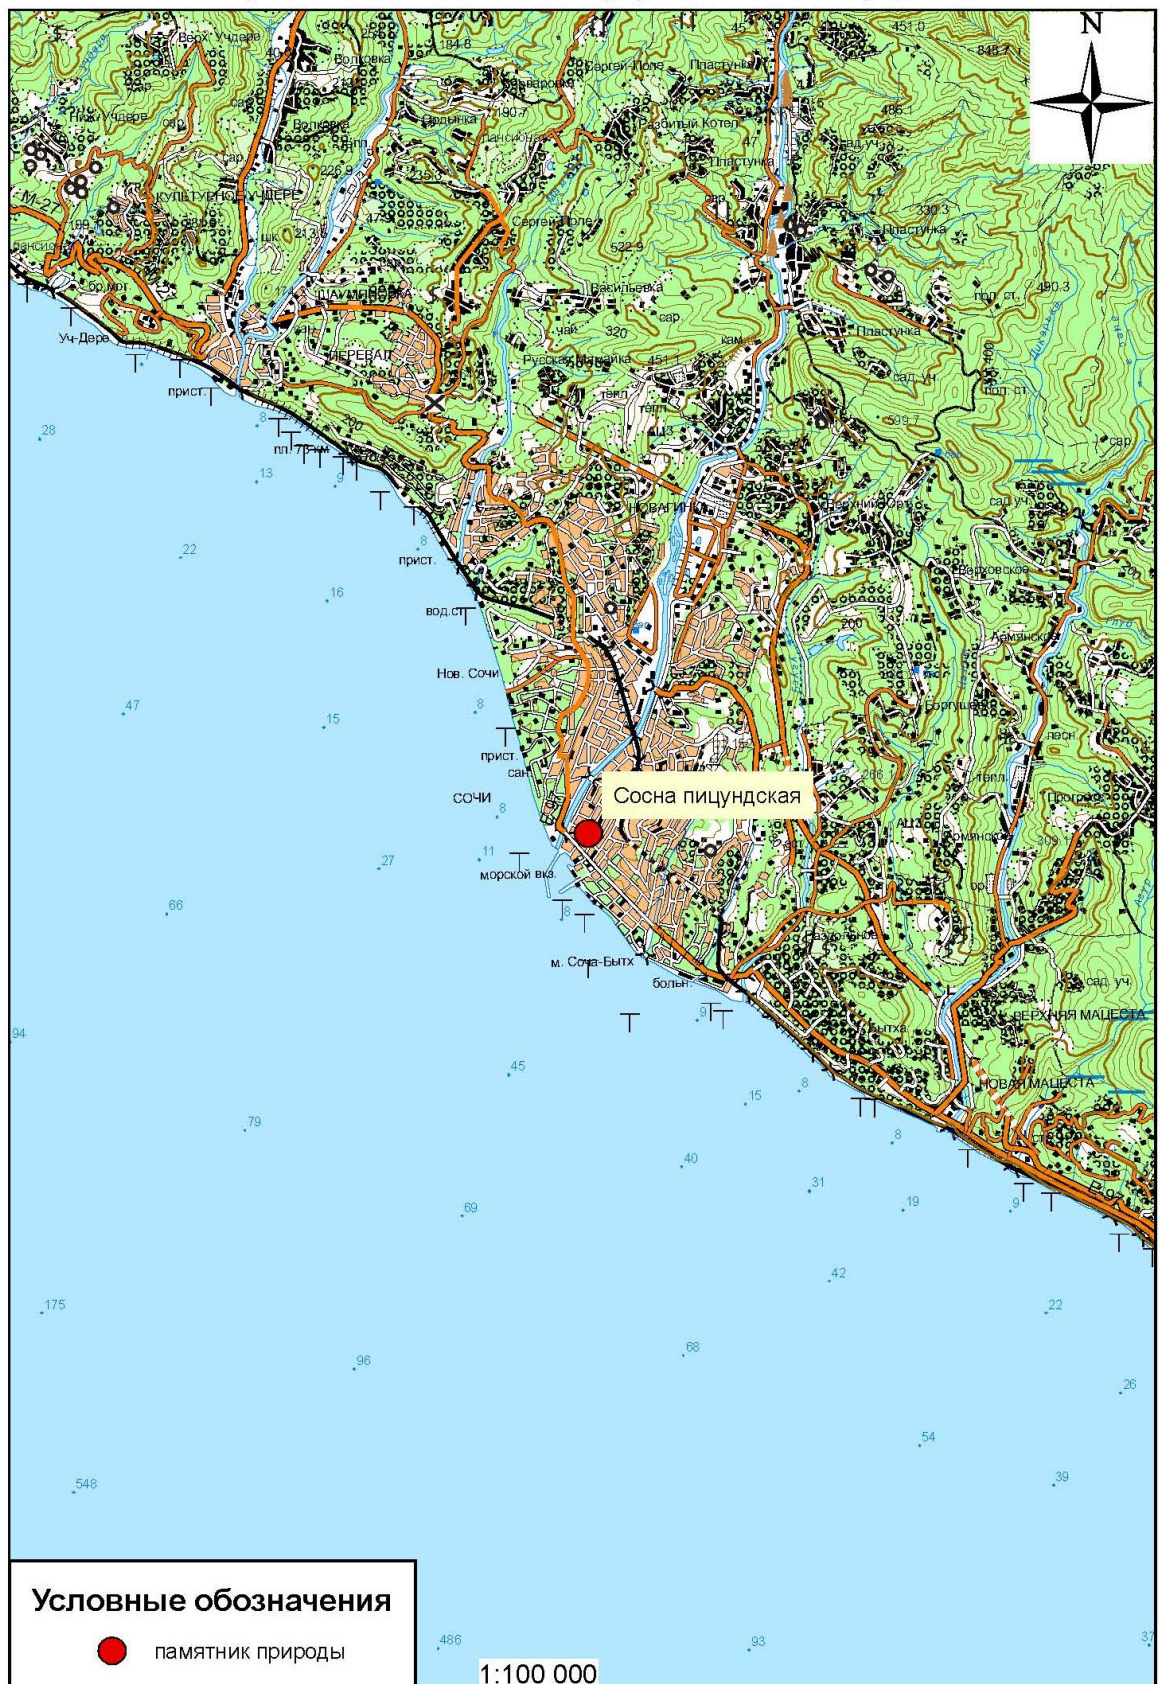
N

Верх. Учдере
Волковка
184.8
Сергей-Поле
Пластунка
451.0
848.7
Нижн. Учдере
сар.
Волковка
Разбитый Котел
486
Пластунка
Культурное Уч-Дере
М-27
Сергей-Поле
522.9
330.3
Пластунка
Васильевка
490.3
Шаумяновка
сар.
Пластунка
Уч-Дере
Перевал
Русская Мамайка
451.1
сад. уч.
прист.
тепл.
28
пл. 78 км
509.7
13
Новагинка
22
прист.
Верхнеe Уч
16
вод. ст.
Верховское
200
Армянское
Нов. Сочи
47
15
прист.
Сосна пицундская
сан.
СОЧИ
266
Прогресс
27
11
морской вкз.
66
8
м. Сочи-Бытх
больн.
94
45
Бытха
Верхняя Мацеста
15
8
79
Новая Мацеста
40
8
31
19
69
42
175
22
68
96
26
54
548
39
Условные обозначения
памятник природы
486
93
37
1:100 000